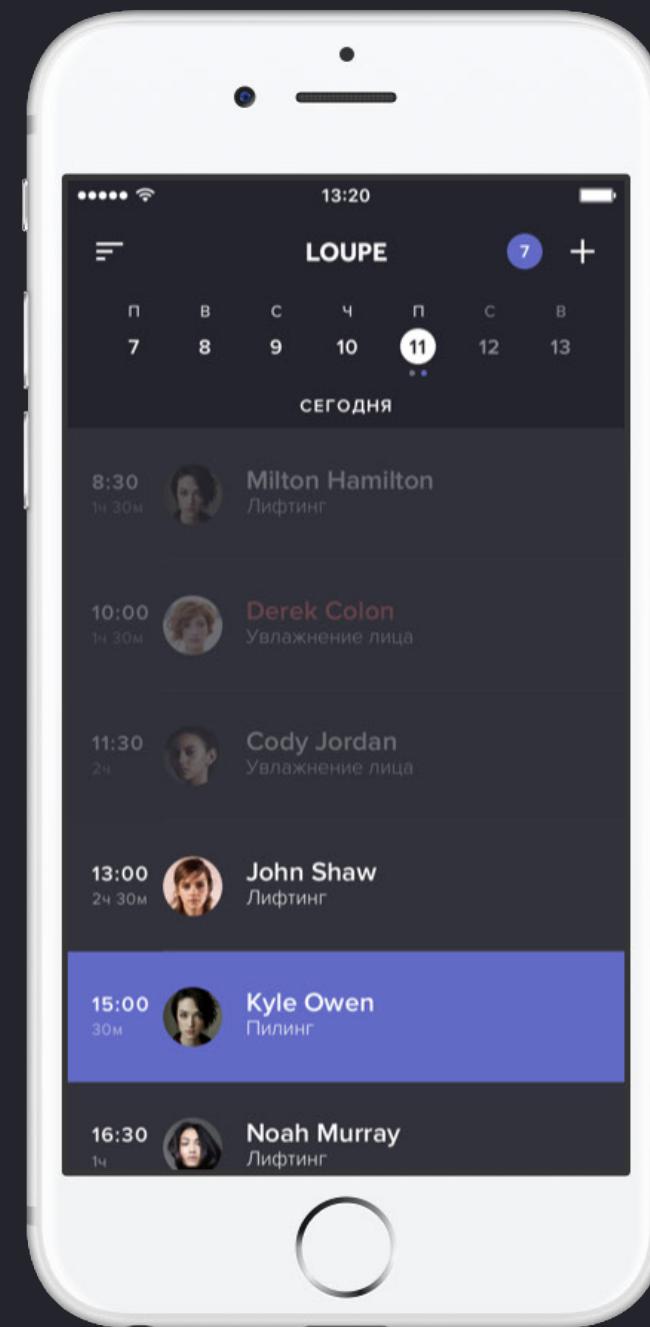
13:20

LOUPE

7

+

п 7
в 8
с 9
ч 10
п 11
с 12
в 13

СЕГОДНЯ

8:30
1ч 30м
Milton Hamilton
Лифтинг

10:00
1ч 30м
Derek Colon
Увлажнение лица

11:30
2ч
Cody Jordan
Увлажнение лица

13:00
2ч 30м
John Shaw
Лифтинг

15:00
30м
Kyle Owen
Пилинг

16:30
1ч
Noah Murray
Лифтинг